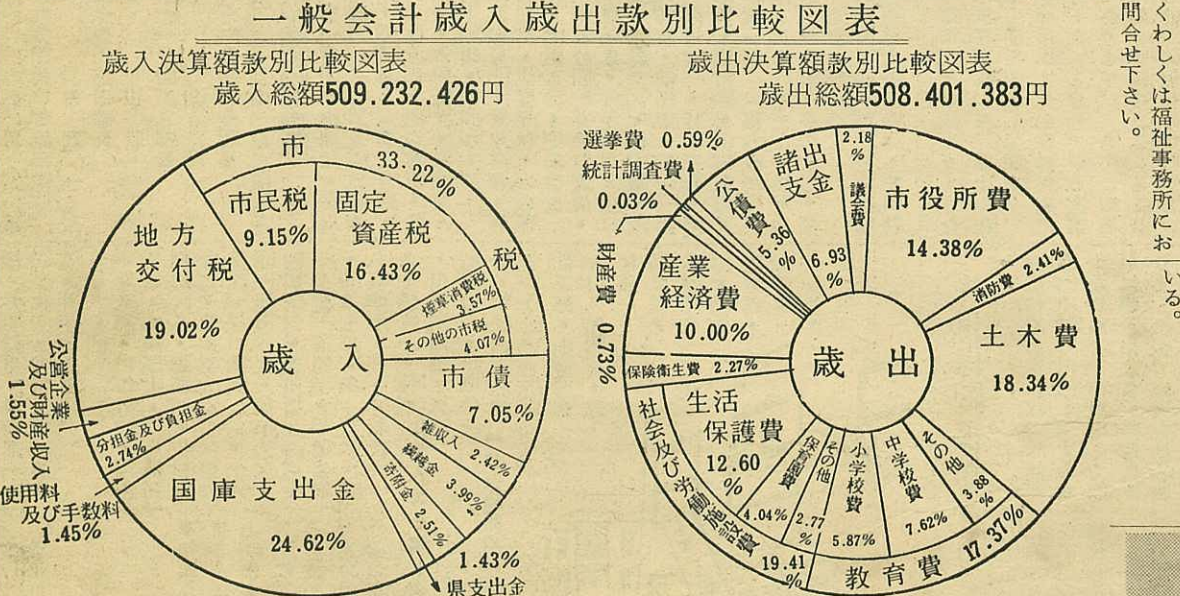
一般会計歳入歳出款別比較図表

歳入決算額款別比較図表
歳入総額509.232.426円

市
33.22%
税
市民税
9.15%
固定資産税
16.43%
煙草消費税 3.57%
その他の市税 4.07%
地方交付税
19.02%
歳 入
市債
7.05%
公営企業及び財産収入
1.55%
分担金及び負担金
2.74%
使用料及び手数料
1.45%
国庫支出金
24.62%
雑収入 2.42%
繰越金 3.99%
寄附金 2.51%
1.43%
県支出金

歳出決算額款別比較図表
歳出総額508.401.383円

選挙費 0.59%
統計調査費
0.03%
公債費
5.36%
諸支出金
6.93%
2.18%
議会費
市役所費
14.38%
消防費 2.41%
財産費 0.73%
産業経済費
10.00%
歳 出
土木費
18.34%
保険衛生費 2.27%
社会及び労働施設費
19.41%
生活保護費
12.60%
保育園費
4.04%
その他
2.77%
小学校費
5.87%
中学校費
7.62%
その他
3.88%
教育費 17.37%

くわしくは福祉事務所にお問合せ下さい。
いる。